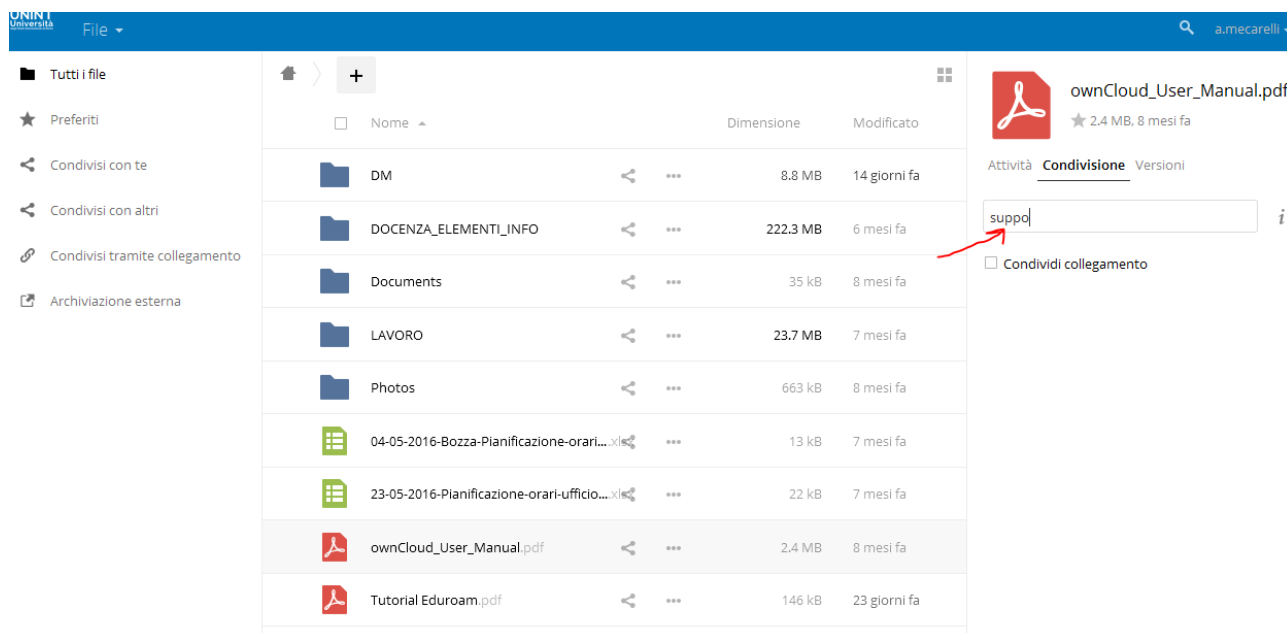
UNINT Università

File ▾

a.mecarelli

Tutti i file

Preferiti

Condivisi con te

Condivisi con altri

Condivisi tramite collegamento

Archiviazione esterna

+

| | Nome ▲ | | Dimensione | Modificato |
|---|---|---|---|---|
| | DM | ... | 8.8 MB | 14 giorni fa |
| | DOCENZA_ELEMENTI_INFO | ... | 222.3 MB | 6 mesi fa |
| | Documents | ... | 35 kB | 8 mesi fa |
| | LAVORO | ... | 23.7 MB | 7 mesi fa |
| | Photos | ... | 663 kB | 8 mesi fa |
| | 04-05-2016-Bozza-Pianificazione-orari....xls | ... | 13 kB | 7 mesi fa |
| | 23-05-2016-Pianificazione-orari-ufficio....xls | ... | 22 kB | 7 mesi fa |
| | ownCloud_User_Manual.pdf | ... | 2.4 MB | 8 mesi fa |
| | Tutorial Eduroam.pdf | ... | 146 kB | 23 giorni fa |

ownCloud_User_Manual.pdf

2.4 MB, 8 mesi fa

Attività Condivisione Versioni

suppo

Condividi collegamento